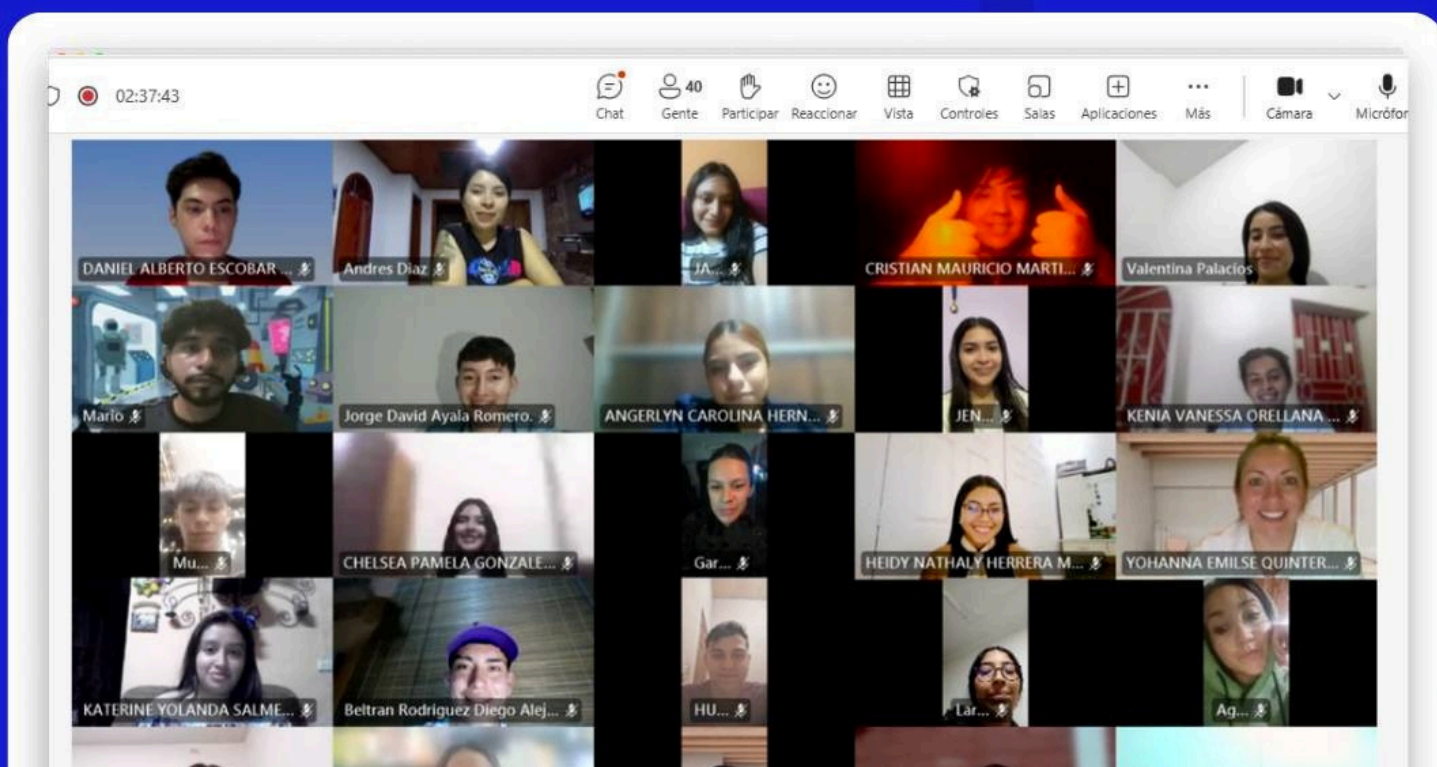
02:37:43

Chat
40 Gente
Participar
Reaccionar
Vista
Controles
Salas
Aplicaciones
Más
Cámara
Micrófon

DANIEL ALBERTO ESCOBAR ...
Andres Diaz
JA...
CRISTIAN MAURICIO MARTI...
Valentina Palacios
Mario
Jorge David Ayala Romero.
ANGERLYN CAROLINA HERN...
JEN...
KENIA VANESSA ORELLANA ...
Mu...
CHELSEA PAMELA GONZALE...
Gar...
HEIDY NATHALY HERRERA M...
YOHANNA EMILSE QUINTER...
KATERINE YOLANDA SALME...
Beltran Rodriguez Diego Alej...
HU...
Lar...
Ag...